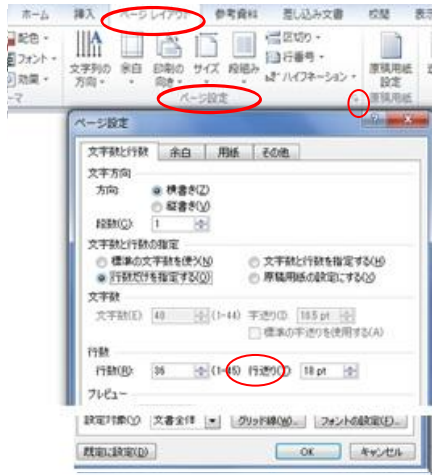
ホーム 挿入 ページ レイアウト 参考資料 差し込み文書 校閲 表示

配色 フォント 効果 テーマ

文字列の方向 余白 印刷の向き サイズ 段組み 区切り 行番号 ハイフネーション 原稿用紙設定

ページ設定 原稿用紙

ページ設定

文字数と行数 余白 用紙 その他

文字方向
方向 ◉ 横書き(Z) ○ 縦書き(V)
段数(C): 1

文字数と行数の指定
○ 標準の文字数を使う(N) ○ 文字数と行数を指定する(H)
◉ 行数だけを指定する(O) ○ 原稿用紙の設定にする(X)

文字数
文字数(E): 40 (1-44) 字送り(I): 10.5 pt
□ 標準の字送りを使用する(A)

行数
行数(R): 36 (1-45) 行送り(T): 18 pt

プレビュー

設定対象(Y): 文書全体 グリッド線(W)... フォントの設定(F)...

既定に設定(D) OK キャンセル